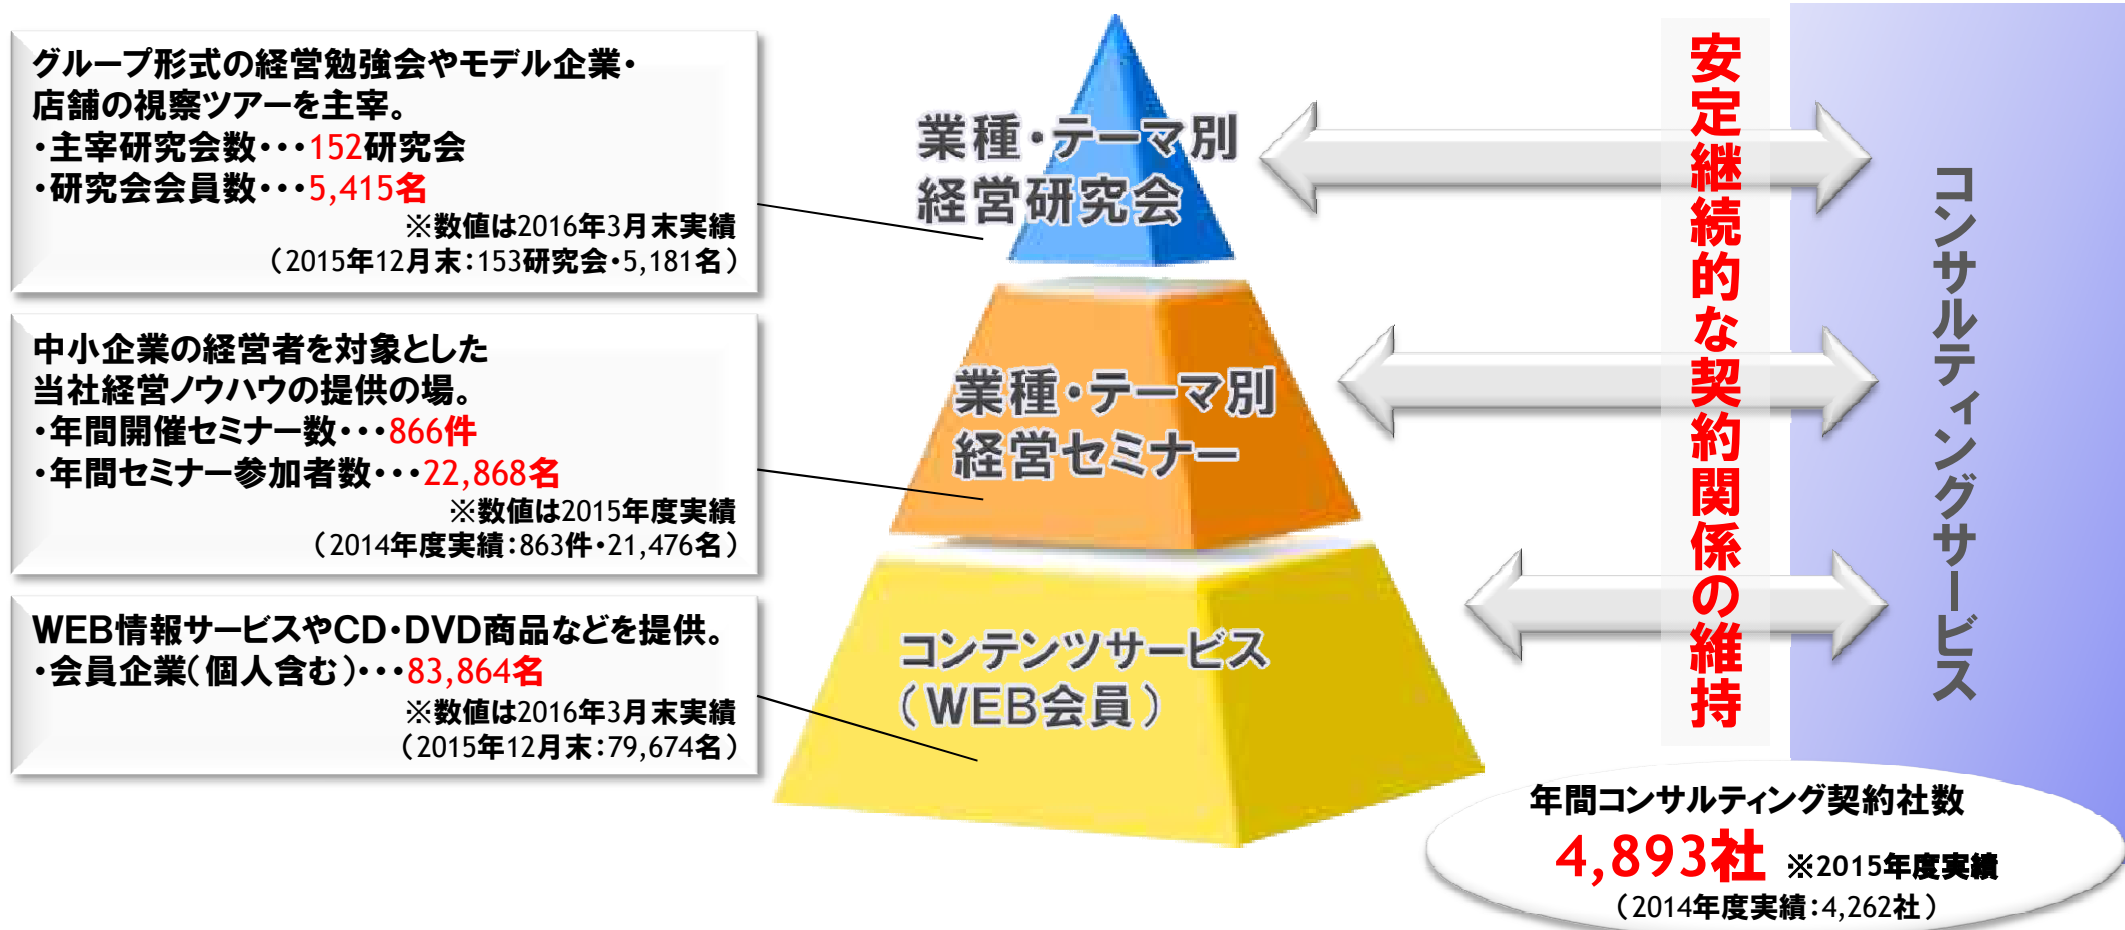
グループ形式の経営勉強会やモデル企業・店舗の視察ツアーを主宰。
・主宰研究会数・・・152研究会
・研究会会員数・・・5,415名
※数値は2016年3月末実績
（2015年12月末：153研究会・5,181名）

業種・テーマ別
経営研究会

中小企業の経営者を対象とした当社経営ノウハウの提供の場。
・年間開催セミナー数・・・866件
・年間セミナー参加者数・・・22,868名
※数値は2015年度実績
（2014年度実績：863件・21,476名）

業種・テーマ別
経営セミナー

WEB情報サービスやCD・DVD商品などを提供。
・会員企業（個人含む）・・・83,864名
※数値は2016年3月末実績
（2015年12月末：79,674名）

コンテンツサービス
（WEB会員）

安定継続的な契約関係の維持

コンサルティングサービス

年間コンサルティング契約社数
4,893社 ※2015年度実績
（2014年度実績：4,262社）